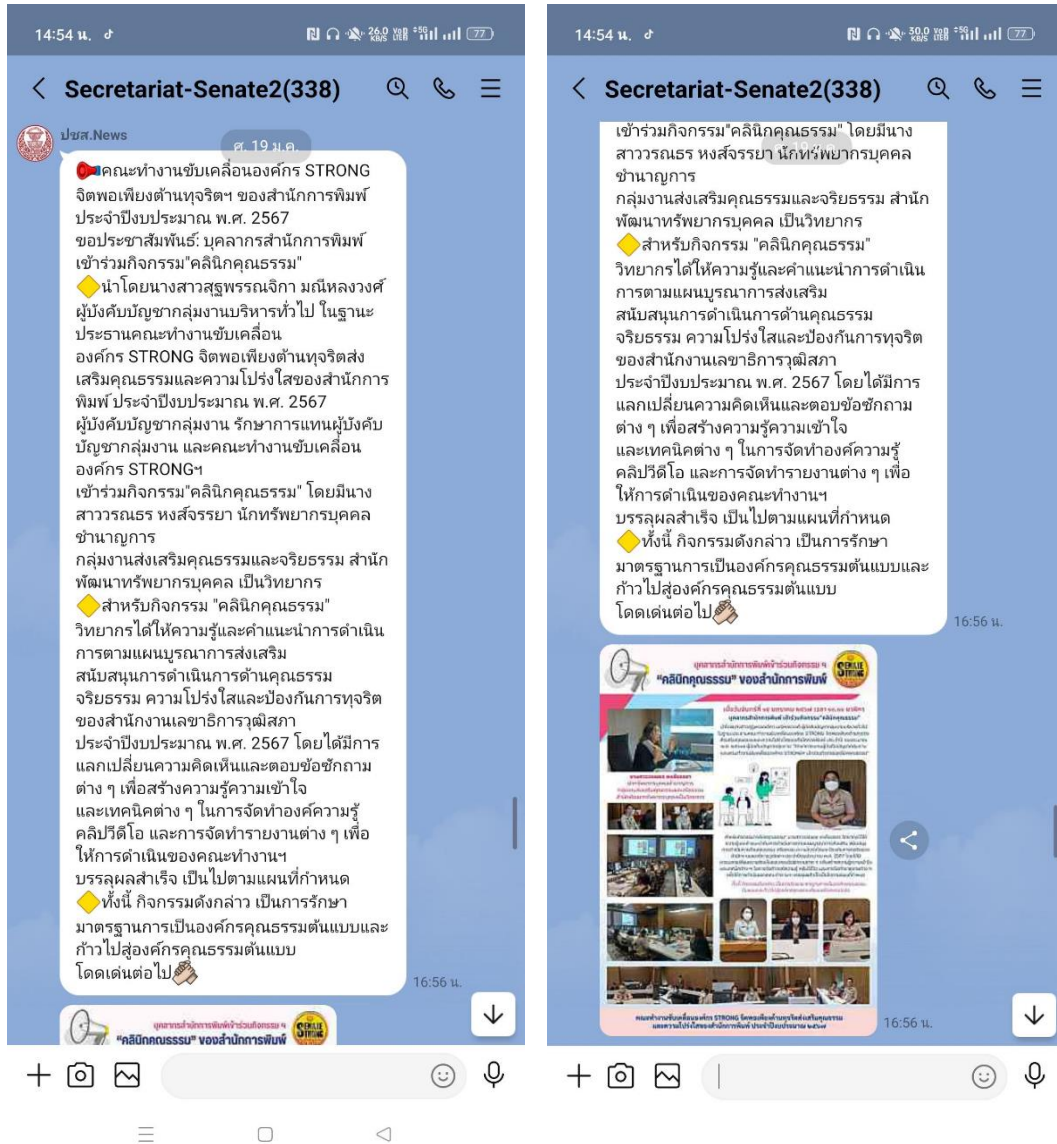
14:54 น.

< Secretariat-Senate2(338)

ปชส.News

ศ. 19 ม.ค.

คณะทำงานขับเคลื่อนองค์กร STRONG จิตพอเพียงต้านทุจริตฯ ของสำนักการพิมพ์ ประจำปีงบประมาณ พ.ศ. 2567

ขอประชาสัมพันธ์: บุคลากรสำนักการพิมพ์ เข้าร่วมกิจกรรม"คลินิกคุณธรรม"

นำโดยนางสาวสฐพรรณจิกา มณีหลงวงศ์ ผู้บังคับบัญชากลุ่มงานบริหารทั่วไป ในฐานะประธานคณะทำงานขับเคลื่อนองค์กร STRONG จิตพอเพียงต้านทุจริตส่งเสริมคุณธรรมและความโปร่งใสของสำนักการพิมพ์ ประจำปีงบประมาณ พ.ศ. 2567 ผู้บังคับบัญชากลุ่มงาน รักษาการแทนผู้บังคับบัญชากลุ่มงาน และคณะทำงานขับเคลื่อนองค์กร STRONGฯ

เข้าร่วมกิจกรรม"คลินิกคุณธรรม" โดยมีนางสาววรณธร หงส์จรรยา นักทรัพยากรบุคคลชำนาญการ

กลุ่มงานส่งเสริมคุณธรรมและจริยธรรม สำนักพัฒนาทรัพยากรบุคคล เป็นวิทยากร

สำหรับกิจกรรม "คลินิกคุณธรรม" วิทยากรได้ให้ความรู้และคำแนะนำการดำเนินการตามแผนบูรณาการส่งเสริม สนับสนุนการดำเนินการด้านคุณธรรม จริยธรรม ความโปร่งใสและป้องกันการทุจริตของสำนักงานเลขาธิการวุฒิสภา ประจำปีงบประมาณ พ.ศ. 2567 โดยได้มีการแลกเปลี่ยนความคิดเห็นและตอบข้อซักถามต่าง ๆ เพื่อสร้างความรู้ความเข้าใจ และเทคนิคต่าง ๆ ในการจัดทำองค์ความรู้คลิปวิดีโอ และการจัดทำรายงานต่าง ๆ เพื่อให้การดำเนินของคณะทำงานฯ บรรลุผลสำเร็จ เป็นไปตามแผนที่กำหนด

ทั้งนี้ กิจกรรมดังกล่าว เป็นการรักษามาตรฐานการเป็นองค์กรคุณธรรมต้นแบบและก้าวไปสู่องค์กรคุณธรรมต้นแบบ โดดเด่นต่อไป

16:56 น.

บุคลากรสำนักการพิมพ์เข้าร่วมกิจกรรม ฯ
"คลินิกคุณธรรม" ของสำนักการพิมพ์

14:54 น.

< Secretariat-Senate2(338)

เข้าร่วมกิจกรรม"คลินิกคุณธรรม" โดยมีนางสาววรณธร หงส์จรรยา นักทรัพยากรบุคคลชำนาญการ

กลุ่มงานส่งเสริมคุณธรรมและจริยธรรม สำนักพัฒนาทรัพยากรบุคคล เป็นวิทยากร

สำหรับกิจกรรม "คลินิกคุณธรรม" วิทยากรได้ให้ความรู้และคำแนะนำการดำเนินการตามแผนบูรณาการส่งเสริม สนับสนุนการดำเนินการด้านคุณธรรม จริยธรรม ความโปร่งใสและป้องกันการทุจริตของสำนักงานเลขาธิการวุฒิสภา ประจำปีงบประมาณ พ.ศ. 2567 โดยได้มีการแลกเปลี่ยนความคิดเห็นและตอบข้อซักถามต่าง ๆ เพื่อสร้างความรู้ความเข้าใจ และเทคนิคต่าง ๆ ในการจัดทำองค์ความรู้คลิปวิดีโอ และการจัดทำรายงานต่าง ๆ เพื่อให้การดำเนินของคณะทำงานฯ บรรลุผลสำเร็จ เป็นไปตามแผนที่กำหนด

ทั้งนี้ กิจกรรมดังกล่าว เป็นการรักษามาตรฐานการเป็นองค์กรคุณธรรมต้นแบบและก้าวไปสู่องค์กรคุณธรรมต้นแบบ โดดเด่นต่อไป

16:56 น.

บุคลากรสำนักการพิมพ์เข้าร่วมกิจกรรม ฯ
"คลินิกคุณธรรม" ของสำนักการพิมพ์

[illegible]

16:56 น.